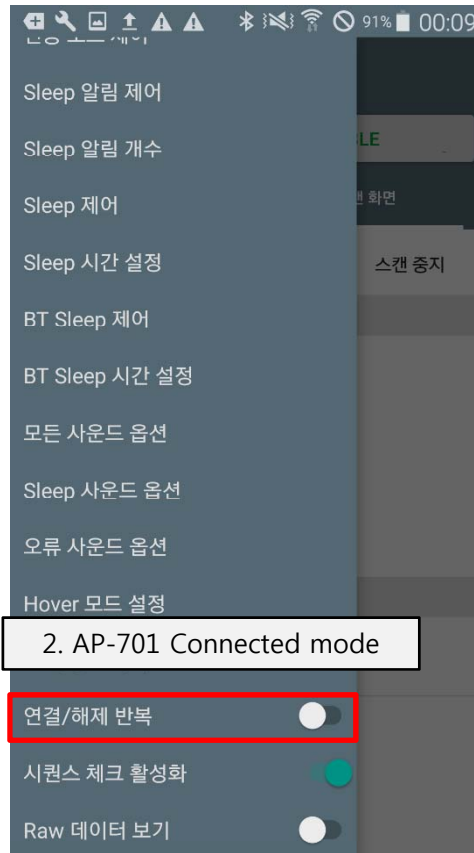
91% 00:09

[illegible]

Sleep 알림 제어

Sleep 알림 개수

Sleep 제어

Sleep 시간 설정

BT Sleep 제어

BT Sleep 시간 설정

모든 사운드 옵션

Sleep 사운드 옵션

오류 사운드 옵션

Hover 모드 설정

2. AP-701 Connected mode

연결/해제 반복

시퀀스 체크 활성화

Raw 데이터 보기

LE

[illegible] 화면

스캔 중지